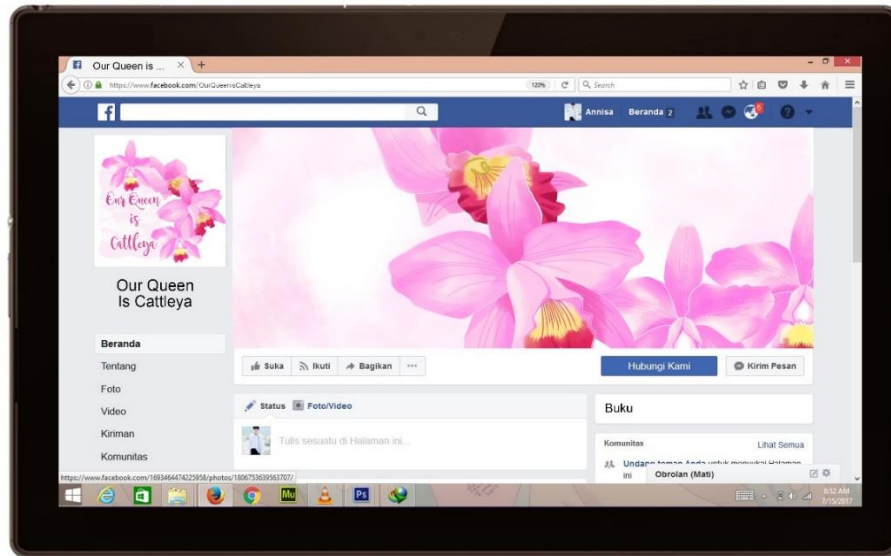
Our Queen is ...

https://www.facebook.com/OurQueenisCattleya

120%

Search

Annisa Beranda 2

Our Queen is Cattleya

Our Queen Is Cattleya

Beranda
Tentang
Foto
Video
Kiriman
Komunitas

Suka
Ikuti
Bagikan
...

Hubungi Kami
Kirim Pesan

Status
Foto/Video

Tulis sesuatu di Halaman ini...

Buku

Komunitas
Lihat Semua

Undang teman Anda untuk menyukai Halaman ini

Obrolan (Mati)

https://www.facebook.com/1693464474225958/photos/1806753639563707/

8:32 AM
7/15/2017